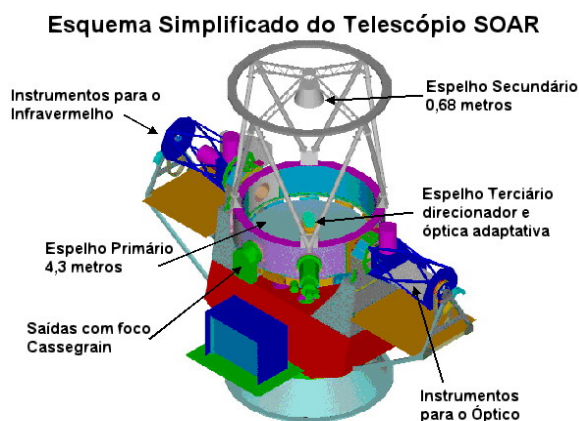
Esquema Simplificado do Telescópio SOAR

Instrumentos para o Infravermelho

Espelho Secundário 0,68 metros

Espelho Terciário direcionador e óptica adaptativa

Espelho Primário 4,3 metros

Saídas com foco Cassegrain

Instrumentos para o Óptico